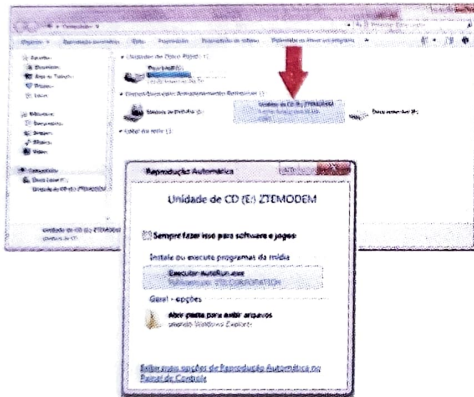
Reprodução Automática

Unidade de CD (E:) ZTEMODEM

Sempre fazer isso para software e jogos:

Instale ou execute programa da mídia

Executar AutoRun.exe
Publicado por ZTE CORPORATION

Geral - opções

Abrir pasta para exibir arquivos
usando Windows Explorer

Exibir mais opções de Reprodução Automática no Painel de Controle

Unidades de Disco Rígido (1)

Dispositivos com Armazenamento Removível (3)

Unidade de CD (E:) ZTEMODEM

Disco removível (F:)

Local de rede (1)

Computador

Unidade de CD (E:) ZTEMODEM